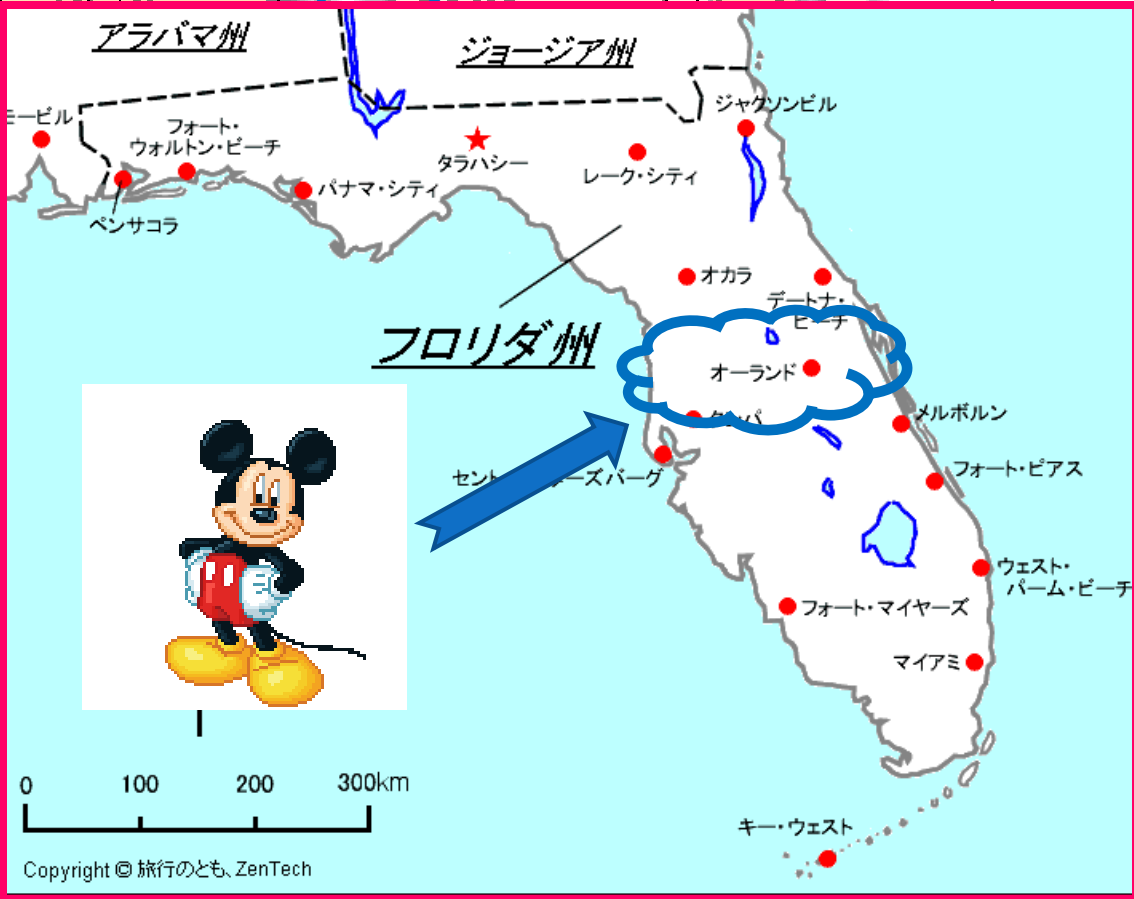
アラバマ州

ジョージア州

ミービル

フォート・ウォルトン・ビーチ

タラハシー

ジャクソンビル

レーク・シティ

ペンサコラ

パナマ・シティ

オカラ

デートナ・ビーチ

フロリダ州

オーランド

タンパ

メルボルン

セント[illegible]ーズバーグ

フォート・ピアス

ウェスト・パーム・ビーチ

フォート・マイヤーズ

マイアミ

0 100 200 300km

キー・ウェスト

Copyright © 旅行のとも、ZenTech